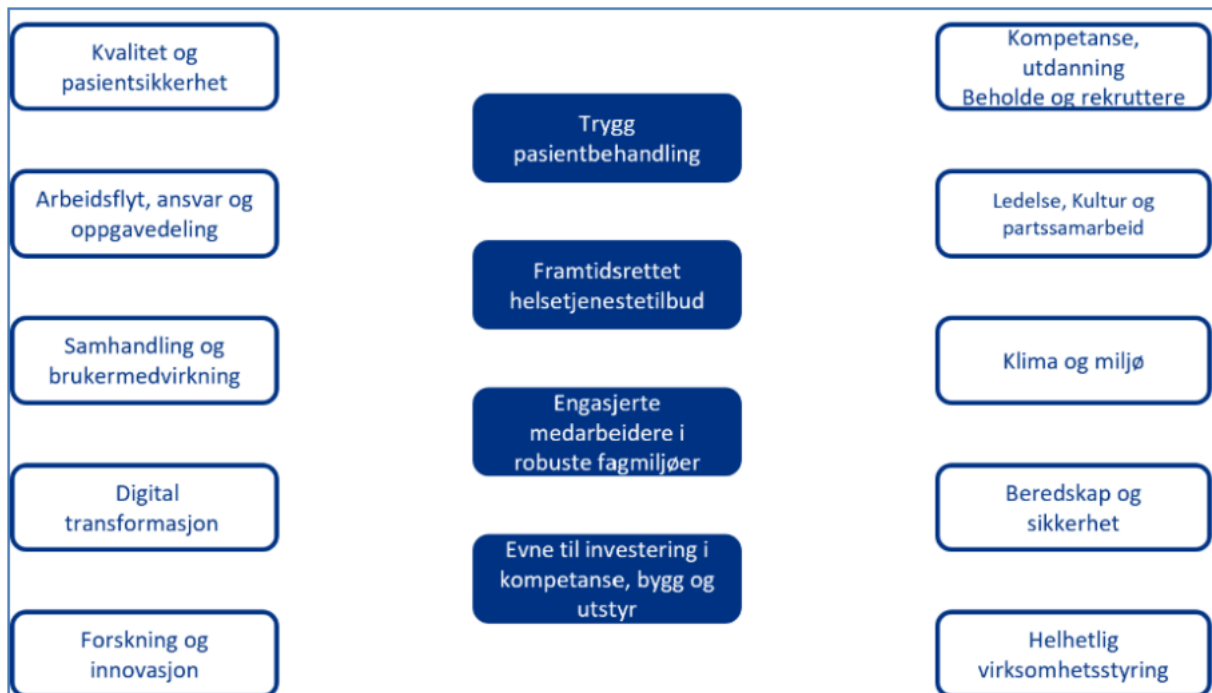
Kvalitet og pasientsikkerhet

Arbeidsflyt, ansvar og oppgavedeling

Samhandling og brukermedvirkning

Digital transformasjon

Forskning og innovasjon

Trygg pasientbehandling

Framtidsrettet helsetjenestetilbud

Engasjerte medarbeidere i robuste fagmiljøer

Evne til investering i kompetanse, bygg og utstyr

Kompetanse, utdanning Beholde og rekruttere

Ledelse, Kultur og partssamarbeid

Klima og miljø

Beredskap og sikkerhet

Helhetlig virksomhetsstyring